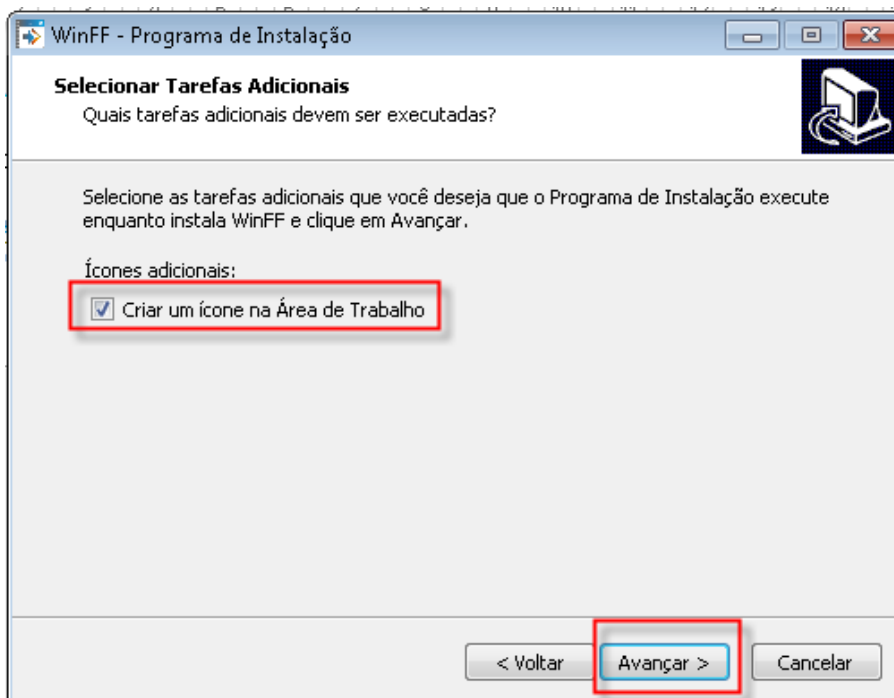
WinFF - Programa de Instalação

Selecionar Tarefas Adicionais
Quais tarefas adicionais devem ser executadas?

Selecione as tarefas adicionais que você deseja que o Programa de Instalação execute enquanto instala WinFF e clique em Avançar.

Ícones adicionais:
Criar um ícone na Área de Trabalho

< Voltar
Avançar >
Cancelar